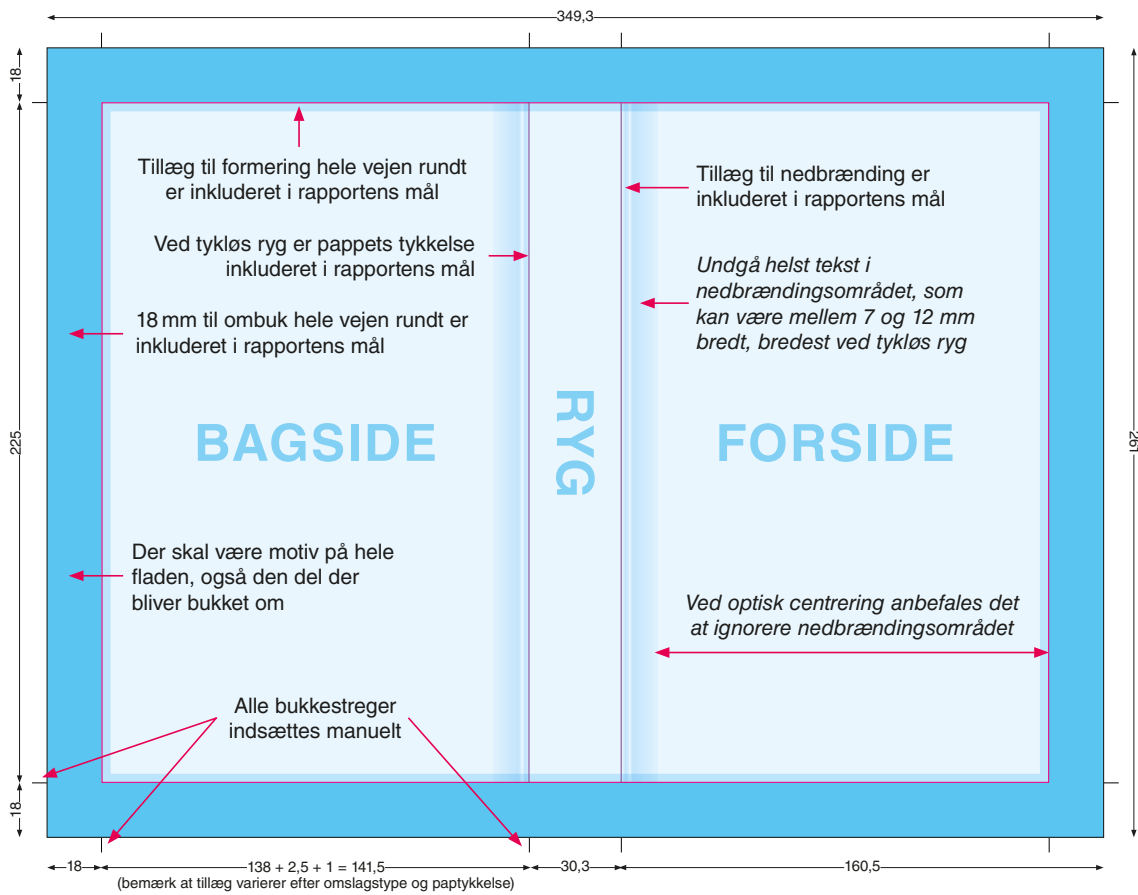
349,3

18

225

18

197

Tillæg til formering hele vejen rundt er inkluderet i rapportens mål

Ved tykløs ryg er pappets tykkelse inkluderet i rapportens mål

18 mm til ombuk hele vejen rundt er inkluderet i rapportens mål

BAGSIDE

Der skal være motiv på hele fladen, også den del der bliver bukket om

Alle bukkestreger indsættes manuelt

RYG

Tillæg til nedbrænding er inkluderet i rapportens mål

*Undgå helst tekst i nedbrændingsområdet, som kan være mellem 7 og 12 mm bredt, bredest ved tykløs ryg*

FORSIDE

*Ved optisk centrering anbefales det at ignorere nedbrændingsområdet*

18

138 + 2,5 + 1 = 141,5

(bemærk at tillæg varierer efter omslagstype og paptykkelse)

30,3

160,5